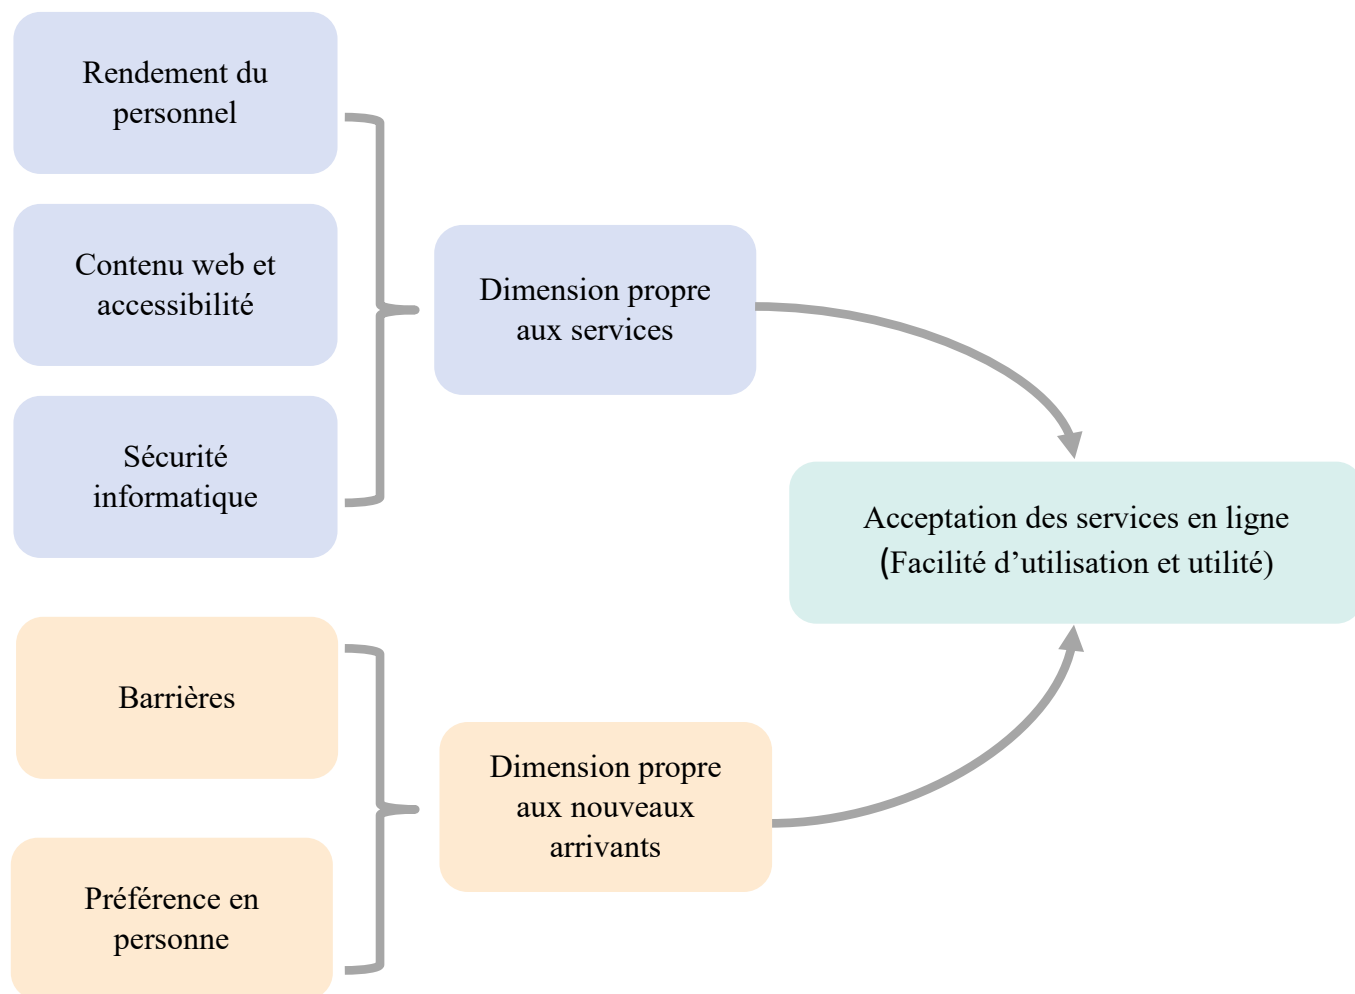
Rendement du personnel

Contenu web et accessibilité

Sécurité informatique

Dimension propre aux services

Acceptation des services en ligne (Facilité d’utilisation et utilité)

Barrières

Préférence en personne

Dimension propre aux nouveaux arrivants